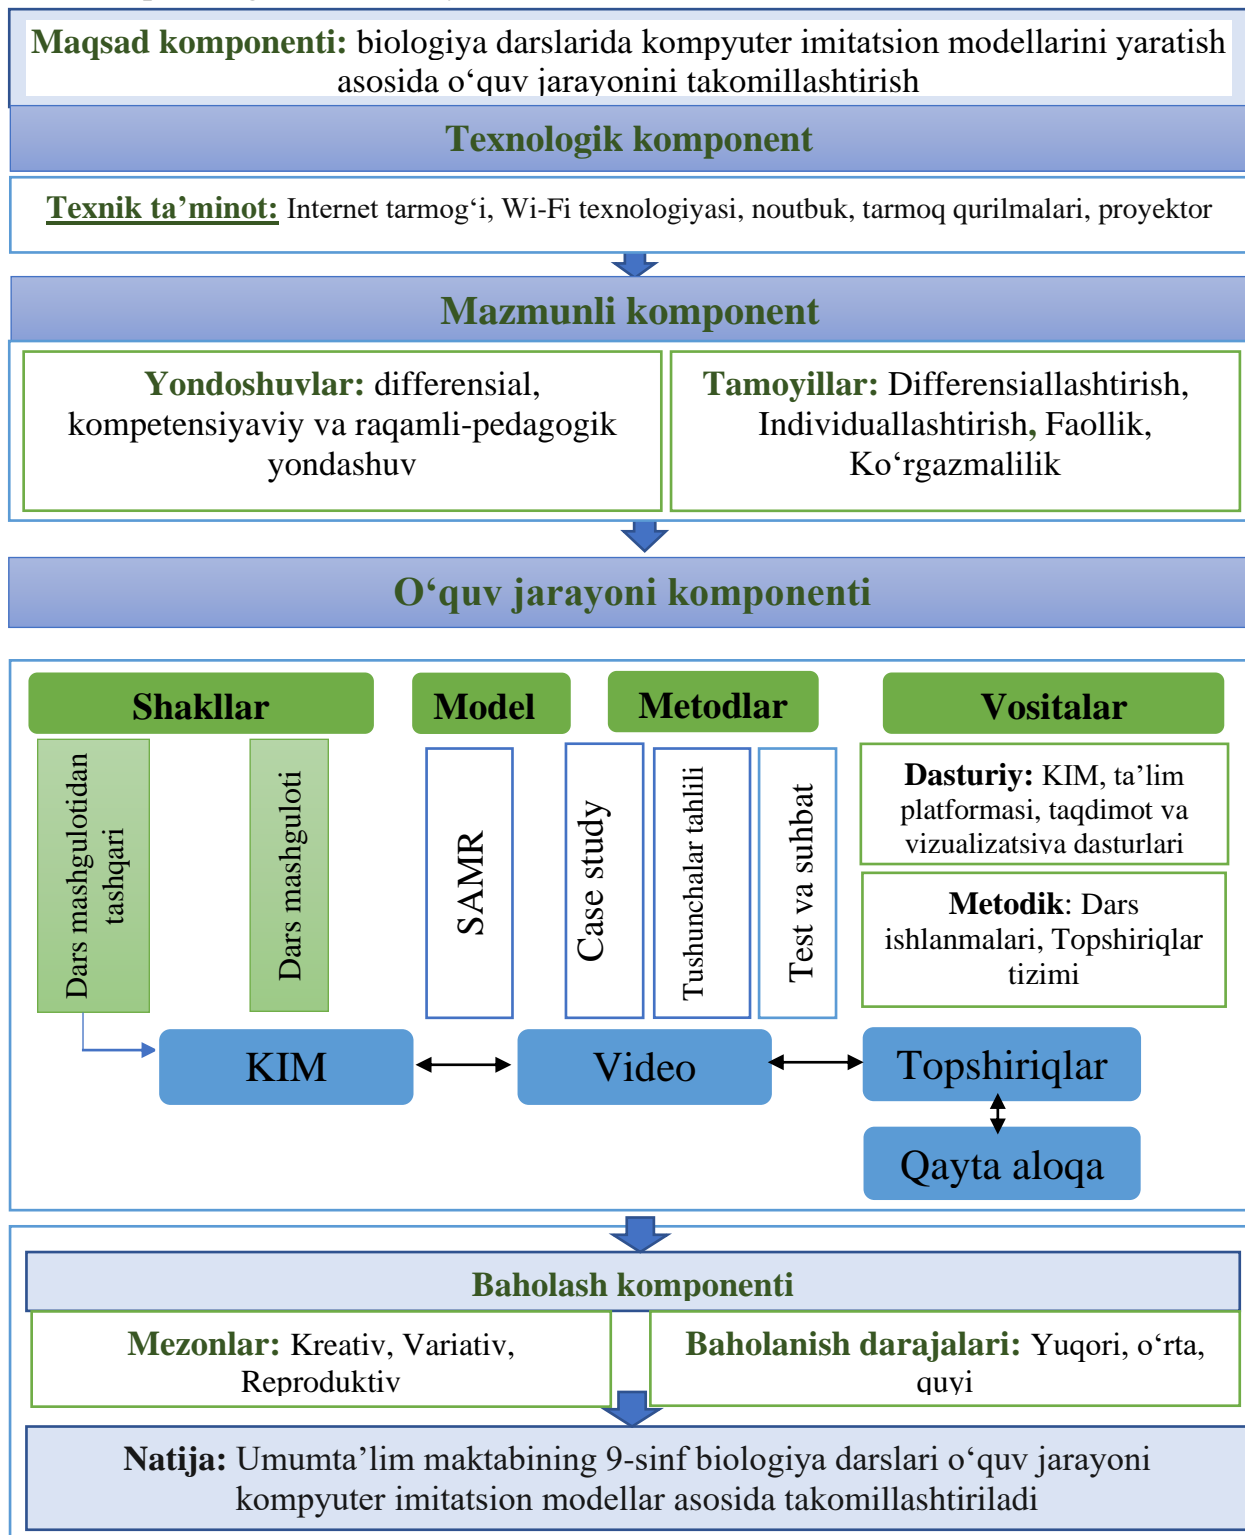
Maqsad komponenti: biologiya darslarida kompyuter imitatsion modellarini yaratish asosida o‘quv jarayonini takomillashtirish

Texnologik komponent

Texnik ta’minot: Internet tarmog‘i, Wi-Fi texnologiyasi, noutbuk, tarmoq qurilmalari, proyektor

Mazmunli komponent

Yondoshuvlar: differensial, kompetensiyaviy va raqamli-pedagogik yondashuv

Tamoyillar: Differensiallashtirish, Individuallashtirish, Faollik, Ko‘rgazmalilik

O‘quv jarayoni komponenti

Shakllar

Dars mashgulotidan tashqari

Dars mashguloti

Model

SAMR

Metodlar

Case study

Tushunchalar tahlili

Test va suhbat

Vositalar

Dasturiy: KIM, ta’lim platformasi, taqdimot va vizualizatsiva dasturlari

Metodik: Dars ishlanmalari, Topshiriqlar tizimi

KIM

Video

Topshiriqlar

Qayta aloqa

Baholash komponenti

Mezonlar: Kreativ, Variativ, Reproduktiv

Baholanish darajalari: Yuqori, o‘rta, quyi

Natija: Umumta’lim maktabining 9-sinf biologiya darslari o‘quv jarayoni kompyuter imitatsion modellar asosida takomillashtiriladi